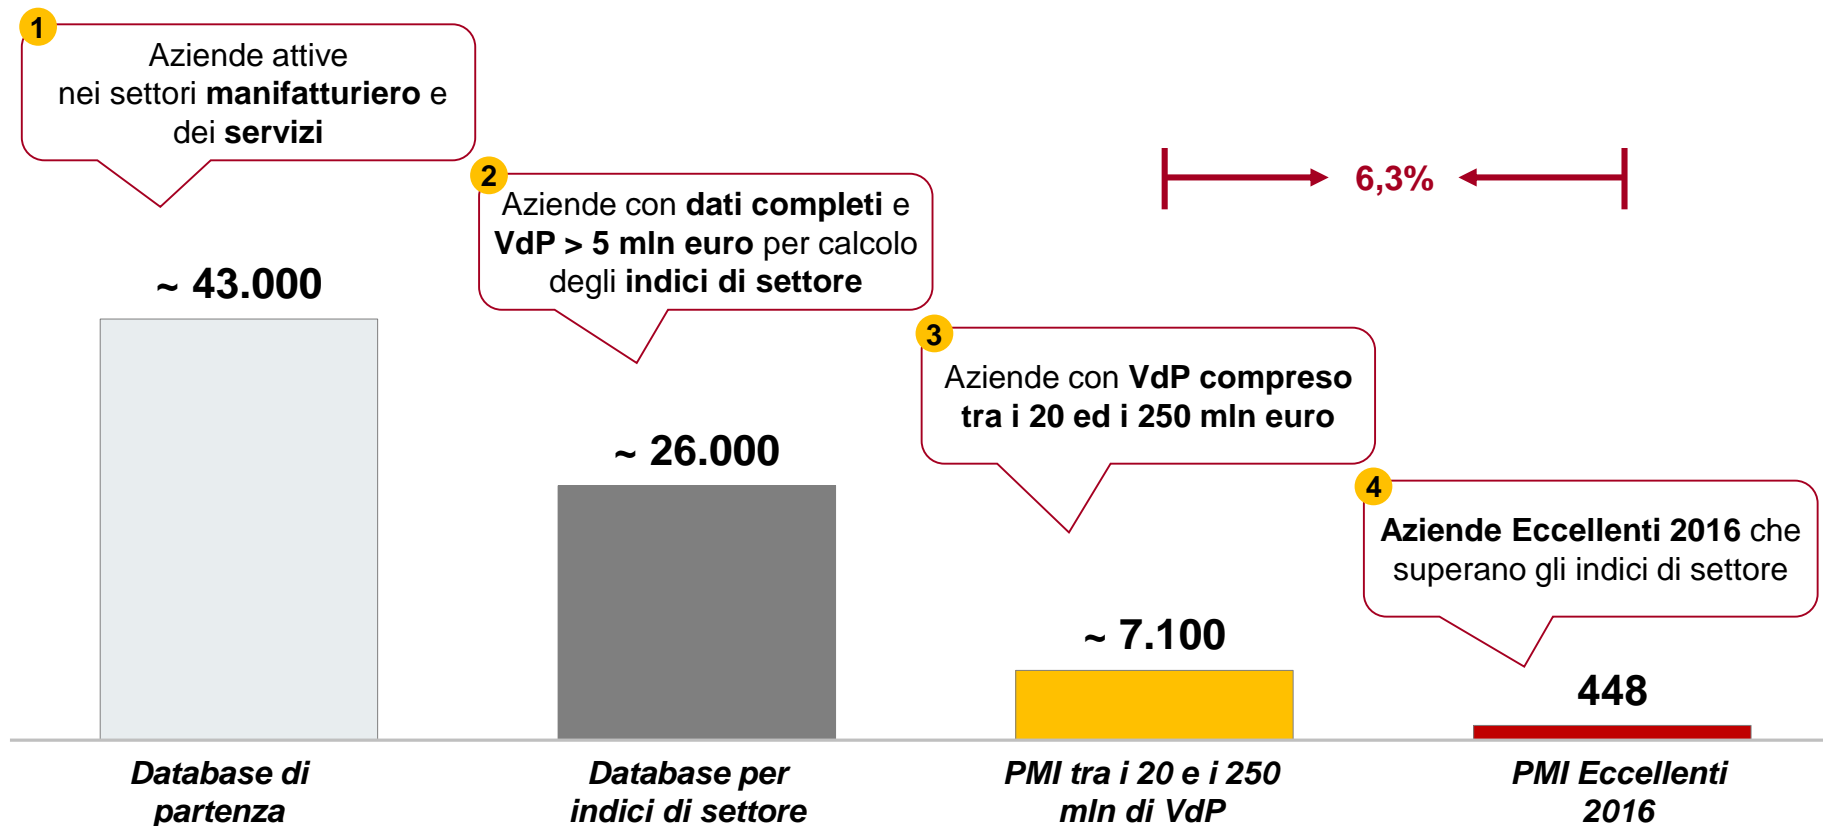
1
Aziende attive nei settori **manifatturiero** e dei **servizi**

2
Aziende con **dati completi** e **VdP > 5 mln euro** per calcolo degli **indici di settore**

6,3%

~ 43.000

3
Aziende con **VdP compreso tra i 20 ed i 250 mln euro**

~ 26.000

4
**Aziende Eccellenti 2016** che superano gli indici di settore

~ 7.100

448

Database di partenza

Database per indici di settore

PMI tra i 20 e i 250 mln di VdP

PMI Eccellenti 2016